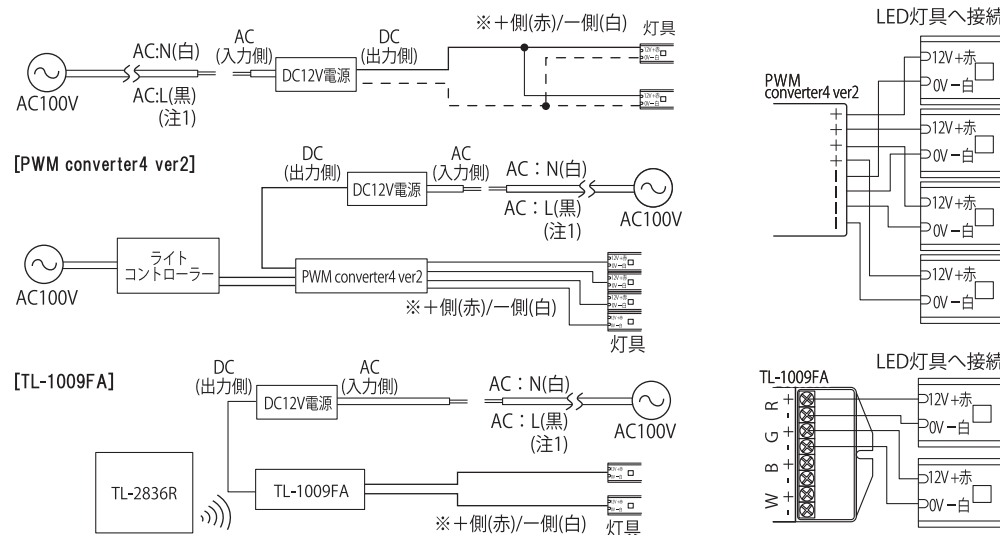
AC:N(白)
AC:L(黒)
(注1)
AC100V
AC
(入力側)
DC12V電源
DC
(出力側)
※+側(赤)/−側(白)
灯具

[PWM converter4 ver2]
DC
(出力側)
DC12V電源
AC
(入力側)
AC：N(白)
AC：L(黒)
(注1)
AC100V
AC100V
ライト
コントローラー
PWM converter4 ver2
※+側(赤)/−側(白)
灯具

[TL-1009FA]
DC
(出力側)
DC12V電源
AC
(入力側)
AC：N(白)
AC：L(黒)
(注1)
AC100V
TL-2836R
TL-1009FA
※+側(赤)/−側(白)
灯具

LED灯具へ接続
PWM
converter4 ver2
+
+
+
+
12V+赤
0V−白
12V+赤
0V−白
12V+赤
0V−白
12V+赤
0V−白

LED灯具へ接続
TL-1009FA
R +
G +
B +
W +
12V+赤
0V−白
12V+赤
0V−白